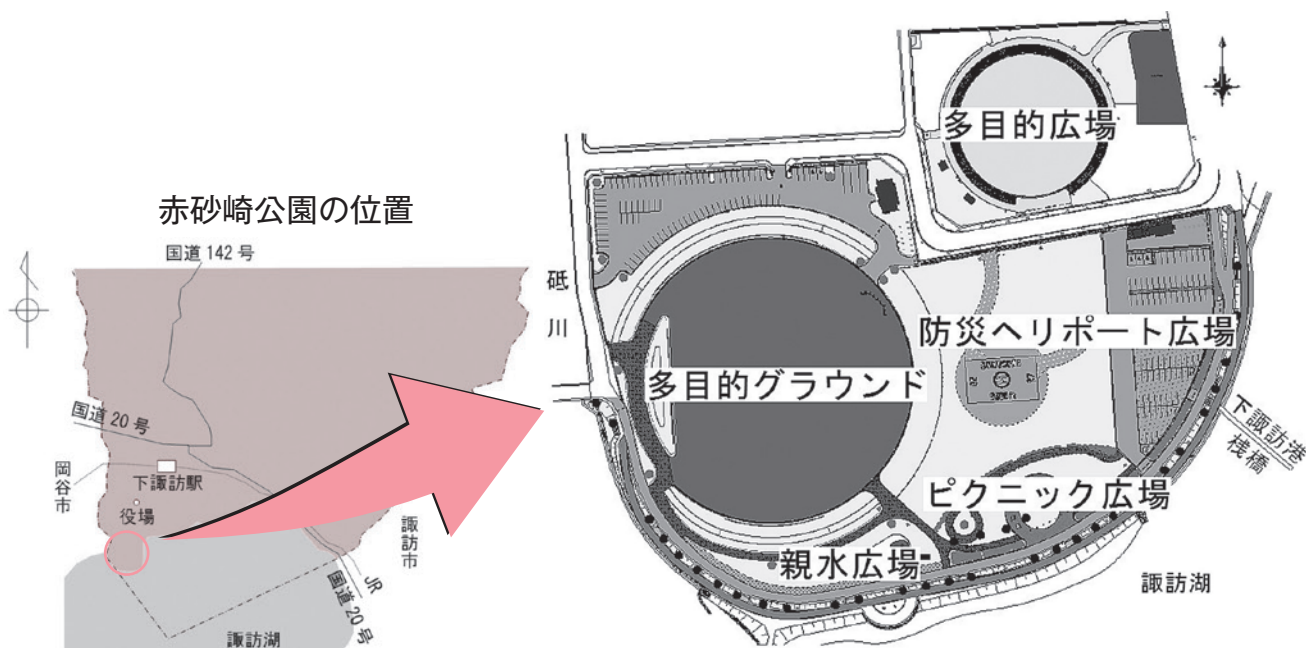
赤砂崎公園の位置

国道 142 号

国道 20 号

岡谷市

下諏訪駅

役場

諏訪市

JR

国道 20 号

諏訪湖

多目的広場

砥川

防災ヘリポート広場

多目的グラウンド

下諏訪港桟橋

ピクニック広場

親水広場

諏訪湖